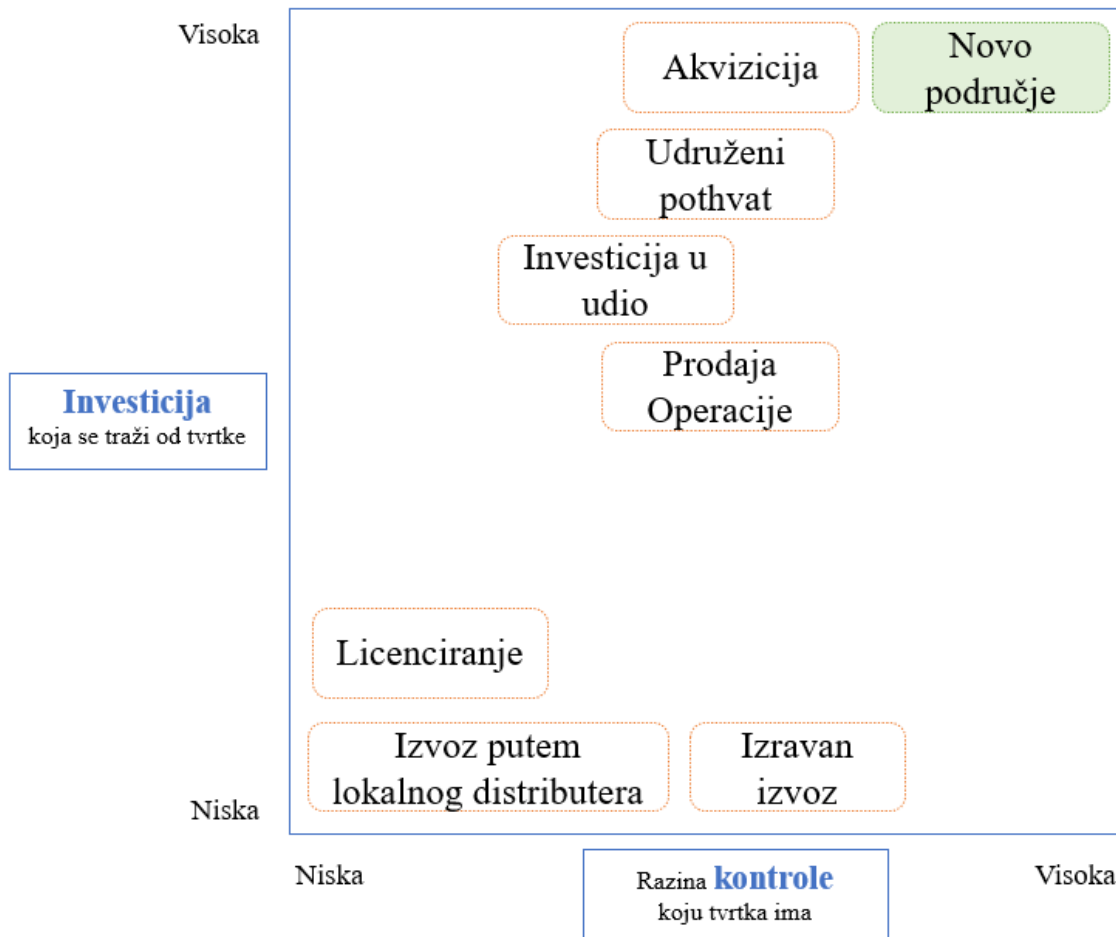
Visoka

Investicija
koja se traži od tvrtke

Niska

Akvizicija

Novo područje

Udruženi pothvat

Investicija u udio

Prodaja Operacije

Licenciranje

Izvoz putem lokalnog distributera

Izravan izvoz

Niska

Razina kontrole
koju tvrtka ima

Visoka